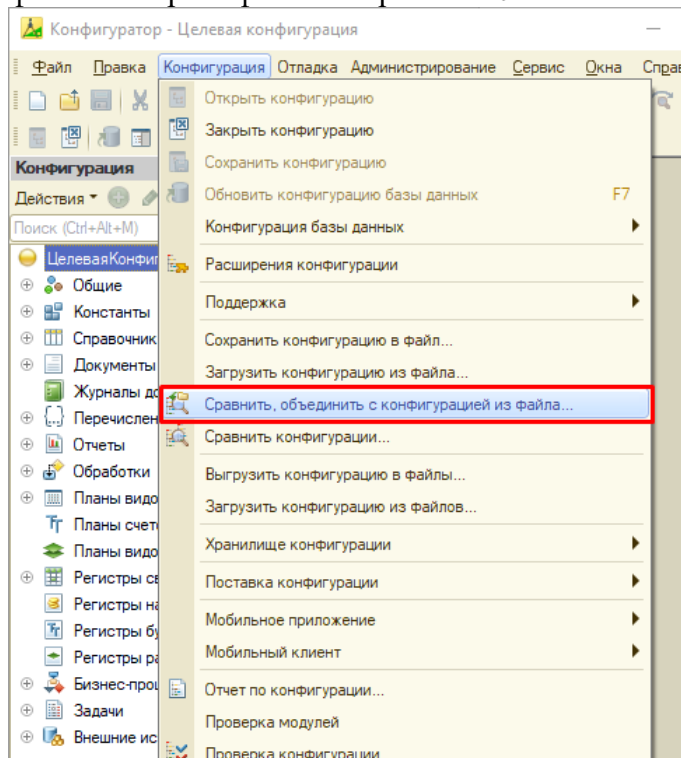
Конфигуратор - Целевая конфигурация

Файл Правка Конфигурация Отладка Администрирование Сервис Окна Справ

Конфигурация
Действия
Поиск (Ctrl+Alt+M)
ЦелеваяКонфиг
Общие
Константы
Справочник
Документы
Журналы до
Перечислен
Отчеты
Обработки
Планы видо
Планы счете
Планы видо
Регистры св
Регистры на
Регистры бу
Регистры ра
Бизнес-проц
Задачи
Внешние ис

Открыть конфигурацию
Закрыть конфигурацию
Сохранить конфигурацию
Обновить конфигурацию базы данных F7
Конфигурация базы данных
Расширения конфигурации
Поддержка
Сохранить конфигурацию в файл...
Загрузить конфигурацию из файла...
Сравнить, объединить с конфигурацией из файла...
Сравнить конфигурации...
Выгрузить конфигурацию в файлы...
Загрузить конфигурацию из файлов...
Хранилище конфигурации
Поставка конфигурации
Мобильное приложение
Мобильный клиент
Отчет по конфигурации...
Проверка модулей
Проверка конфигурации